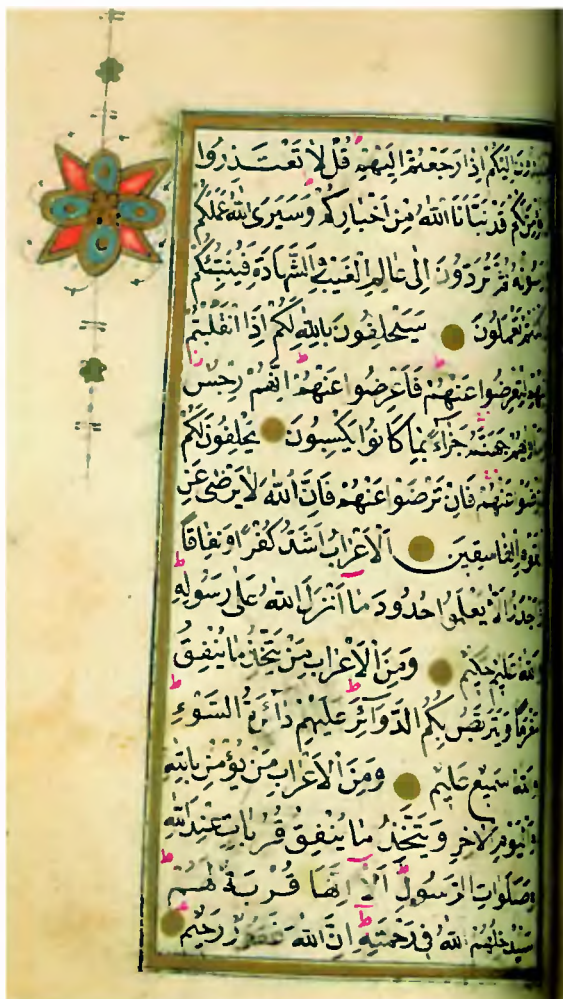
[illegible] إِلَيْكُمْ إِذَا رَجَعْتُمْ إِلَيْهِمْ قُلْ لَا تَعْتَذِرُوا
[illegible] لَكُمْ قَدْ نَبَّأَنَا اللَّهُ مِنْ أَخْبَارِكُمْ وَسَيَرَى اللَّهُ عَمَلَكُمْ
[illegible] ثُمَّ تُرَدُّونَ إِلَى عَالِمِ الْغَيْبِ وَالشَّهَادَةِ فَيُنَبِّئُكُمْ
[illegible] تَعْمَلُونَ سَيَحْلِفُونَ بِاللَّهِ لَكُمْ إِذَا انْقَلَبْتُمْ
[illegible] لِتُعْرِضُوا عَنْهُمْ فَأَعْرِضُوا عَنْهُمْ إِنَّهُمْ رِجْسٌ
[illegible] جَهَنَّمُ جَزَاءً بِمَا كَانُوا يَكْسِبُونَ يَحْلِفُونَ لَكُمْ
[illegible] عَنْهُمْ فَإِنْ تَرْضَوْا عَنْهُمْ فَإِنَّ اللَّهَ لَا يَرْضَى عَنِ
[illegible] الْفَاسِقِينَ الْأَعْرَابُ أَشَدُّ كُفْرًا وَنِفَاقًا
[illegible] أَلَّا يَعْلَمُوا حُدُودَ مَا أَنْزَلَ اللَّهُ عَلَى رَسُولِهِ
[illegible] عَلِيمٌ حَكِيمٌ وَمِنَ الْأَعْرَابِ مَنْ يَتَّخِذُ مَا يُنْفِقُ
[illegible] وَيَتَرَبَّصُ بِكُمُ الدَّوَائِرَ عَلَيْهِمْ دَائِرَةُ السَّوْءِ
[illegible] سَمِيعٌ عَلِيمٌ وَمِنَ الْأَعْرَابِ مَنْ يُؤْمِنُ بِاللَّهِ
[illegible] الْيَوْمِ الْآخِرِ وَيَتَّخِذُ مَا يُنْفِقُ قُرُبَاتٍ عِنْدَ اللَّهِ
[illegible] صَلَوَاتِ الرَّسُولِ أَلَا إِنَّهَا قُرْبَةٌ لَهُمْ
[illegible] اللَّهُ فِي رَحْمَتِهِ إِنَّ اللَّهَ غَفُورٌ رَحِيمٌ